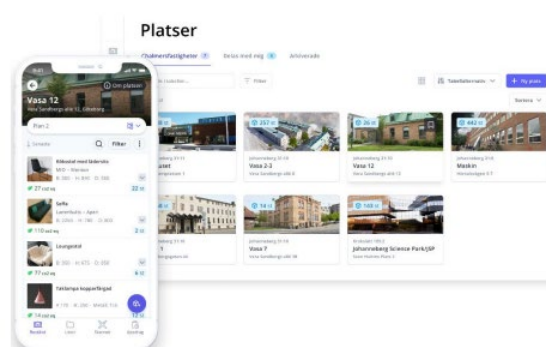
Platser

Chalmersfastigheter 7

Delas med mig 6

Arkiverade

Sök innehåll...

Filter

Tabellalternativ

+ Ny plats

Sortera

257 st

26 st

442 st

Vasa 2-3

Vasa 12

Maskin

14 st

168 st

Vasa 7

Johanneberg Science Park/JSP

Vasa 12

Vera Sandbergs allé 12, Göteborg

Om platsen

Plan 2

Senaste

Filter

Rödsoffa med bokhylla

Soffa

Loungestol

Takslampa kopparfärgad

27 st

110 st

77 st

14 st

Bibliotek

Listor

Skanner

Beställningar